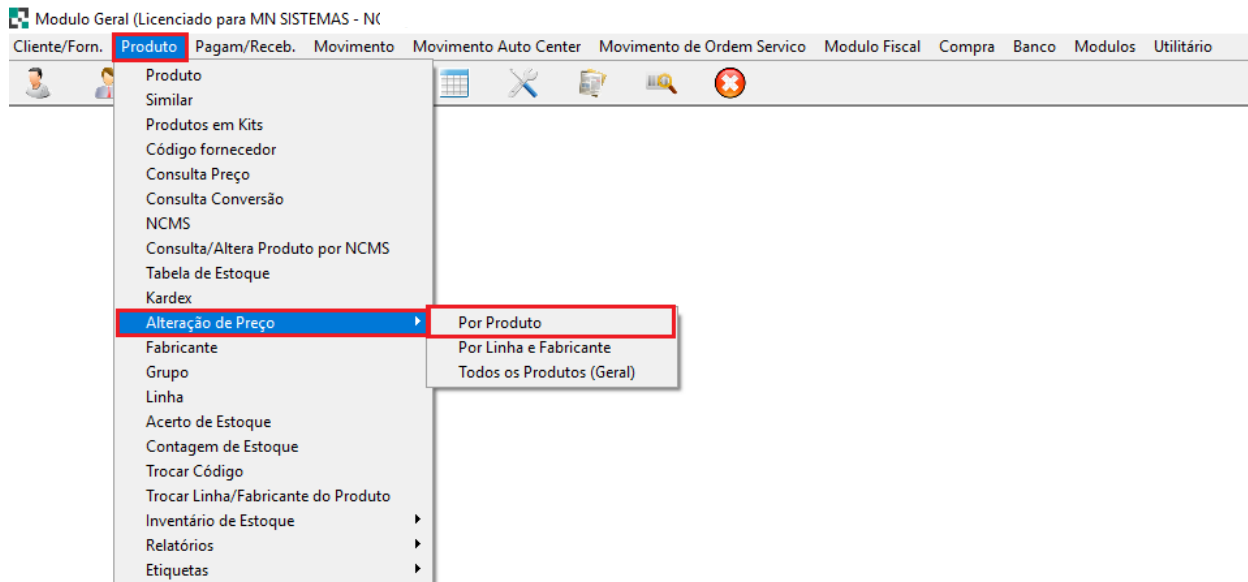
Modulo Geral (Licenciado para MN SISTEMAS - N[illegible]

Cliente/Forn. Produto Pagam/Receb. Movimento Movimento Auto Center Movimento de Ordem Servico Modulo Fiscal Compra Banco Modulos Utilitário

Produto
Similar
Produtos em Kits
Código fornecedor
Consulta Preço
Consulta Conversão
NCMS
Consulta/Altera Produto por NCMS
Tabela de Estoque
Kardex
Alteração de Preço
Fabricante
Grupo
Linha
Acerto de Estoque
Contagem de Estoque
Trocar Código
Trocar Linha/Fabricante do Produto
Inventário de Estoque
Relatórios
Etiquetas

Por Produto
Por Linha e Fabricante
Todos os Produtos (Geral)